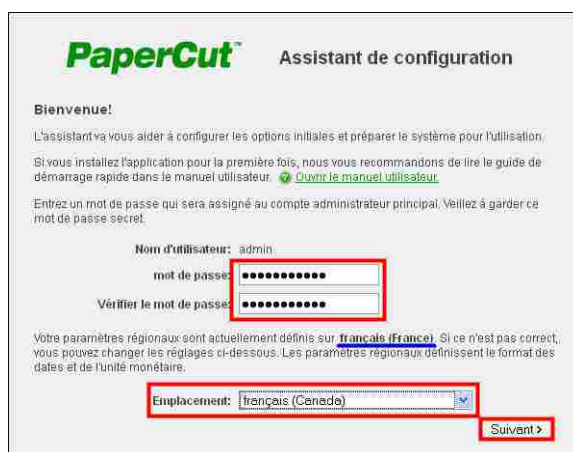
PaperCut™ Assistant de configuration

Bienvenue!

L'assistant va vous aider à configurer les options initiales et préparer le système pour l'utilisation.

Si vous installez l'application pour la première fois, nous vous recommandons de lire le guide de démarrage rapide dans le manuel utilisateur. Ouvrir le manuel utilisateur.

Entrez un mot de passe qui sera assigné au compte administrateur principal. Veillez à garder ce mot de passe secret.

Nom d'utilisateur: admin

mot de passe: ●●●●●●●●●●●

Vérifier le mot de passe: ●●●●●●●●●●●

Votre paramètres régionaux sont actuellement définis sur français (France). Si ce n'est pas correct, vous pouvez changer les réglages ci-dessous. Les paramètres régionaux définissent le format des dates et de l'unité monétaire.

Emplacement: français (Canada)

Suivant ›